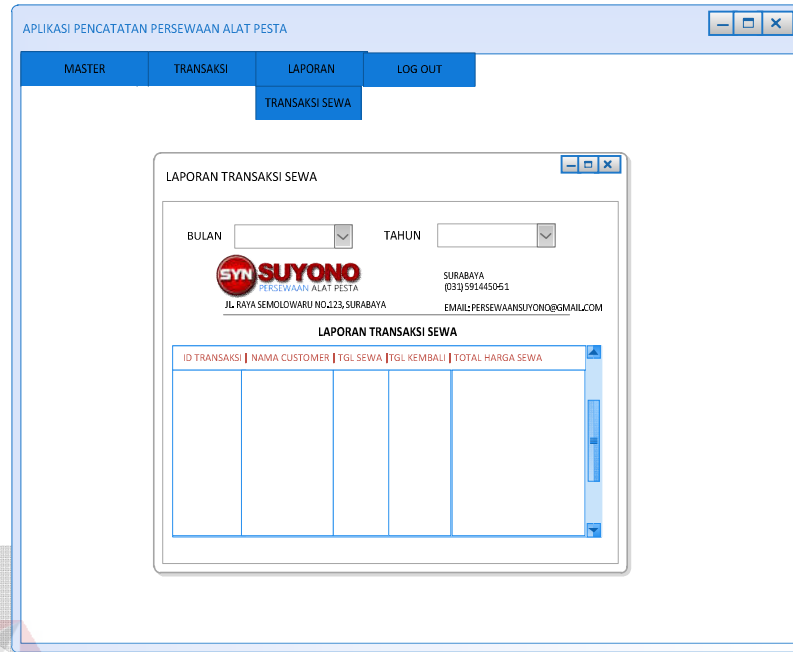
APLIKASI PENCATATAN PERSEWAAN ALAT PESTA

MASTER
TRANSAKSI
LAPORAN
LOG OUT
TRANSAKSI SEWA

LAPORAN TRANSAKSI SEWA

BULAN
TAHUN

SYN SUYONO
PERSEWAAN ALAT PESTA
JL. RAYA SEMOLOWARU NO.123, SURABAYA
SURABAYA
(031) 591445051
EMAIL: PERSEWAANSUYONO@GMAIL.COM

LAPORAN TRANSAKSI SEWA

| ID TRANSAKSI | NAMA CUSTOMER | TGL SEWA | TGL KEMBALI | TOTAL HARGA SEWA |
|---|---|---|---|---|
| | | | | |